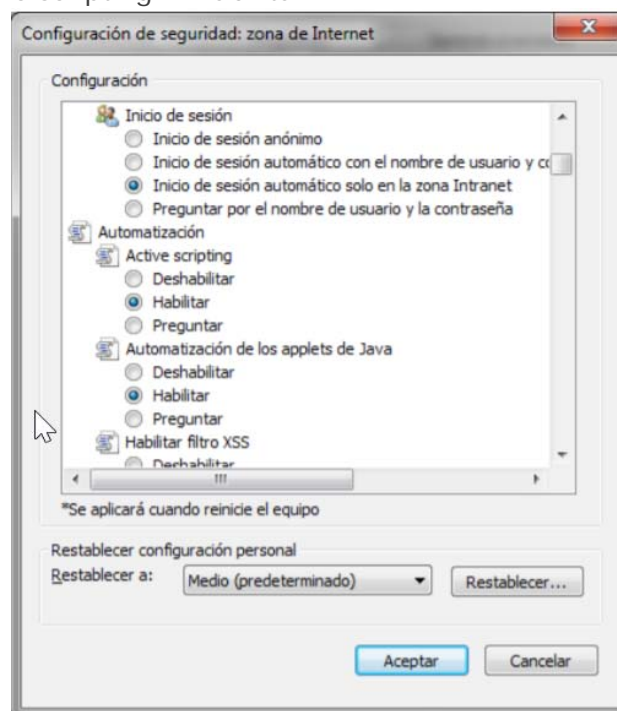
Configuración de seguridad: zona de Internet

Configuración

Inicio de sesión
Inicio de sesión anónimo
Inicio de sesión automático con el nombre de usuario y c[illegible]
Inicio de sesión automático solo en la zona Intranet
Preguntar por el nombre de usuario y la contraseña
Automatización
Active scripting
Deshabilitar
Habilitar
Preguntar
Automatización de los applets de Java
Deshabilitar
Habilitar
Preguntar
Habilitar filtro XSS
Deshabilitar

*Se aplicará cuando reinicie el equipo

Restablecer configuración personal
Restablecer a: Medio (predeterminado) Restablecer...

Aceptar Cancelar